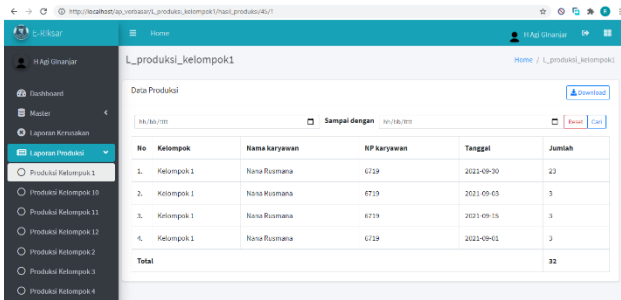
http://localhost/ap_verbaszar/L_produksi_kelompok1/hasil_produks/4b/1

E-Riksar

Home

H Agi Ginanjar

H Agi Ginanjar

Dashboard

Master

Laporan Kerusakan

Laporan Produksi

Produksi Kelompok 1

Produksi Kelompok 10

Produksi Kelompok 11

Produksi Kelompok 12

Produksi Kelompok 2

Produksi Kelompok 3

Produksi Kelompok 4

L_produksi_kelompok1

Home / L_produksi_kelompok1

Data Produksi

Download

hh/bb/tttt

Sampai dengan

hh/bb/tttt

Reset

Cari

| No | Kelompok | Nama karyawan | NP karyawan | Tanggal | Jumlah |
|---|---|---|---|---|---|
| 1. | Kelompok 1 | Nana Rusmana | 6719 | 2021-09-30 | 23 |
| 2. | Kelompok 1 | Nana Rusmana | 6719 | 2021-09-03 | 3 |
| 3. | Kelompok 1 | Nana Rusmana | 6719 | 2021-09-15 | 3 |
| 4. | Kelompok 1 | Nana Rusmana | 6719 | 2021-09-01 | 3 |
| Total | | | | | 32 |